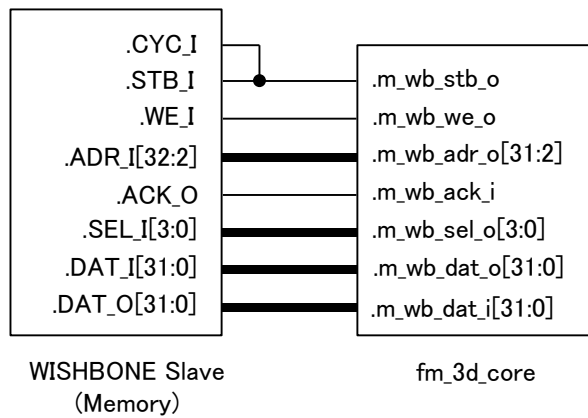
.CYC_I
.STB_I
.WE_I
.ADR_I[32:2]
.ACK_O
.SEL_I[3:0]
.DAT_I[31:0]
.DAT_O[31:0]

.m_wb_stb_o
.m_wb_we_o
.m_wb_adr_o[31:2]
.m_wb_ack_i
.m_wb_sel_o[3:0]
.m_wb_dat_o[31:0]
.m_wb_dat_i[31:0]

WISHBONE Slave
(Memory)

fm_3d_core